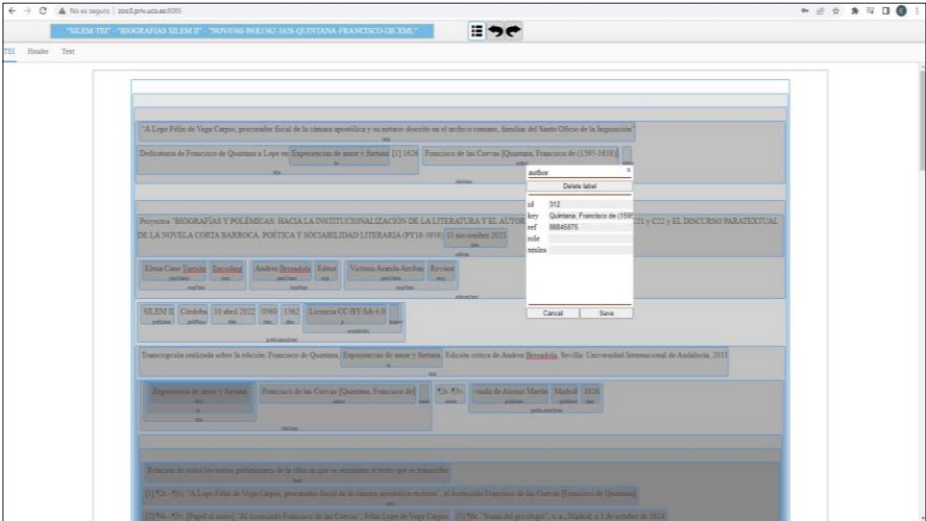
No es seguro | zoo3.pro.uco.es:8085

"SILEM-TEI" - "BIOGRAFIAS SILEM II" - "NOVO360-PAR1362-1626-QUINTANA-FRANCISCO-DE.XML"

TEI Header Text

"A Lope Félix de Vega Carpio, procurador fiscal de la cámara apostólica y su notario descrito en el archivo romano, familiar del Santo Oficio de la Inquisición"

Dedicatoria de Francisco de Quintana a Lope en Experiencias de amor y fortuna [1] 1626 Francisco de las Cuevas [Quintana, Francisco de (1595-1658)]

author

Delete label

id 312
key Quintana, Francisco de (1595
ref 88845675
role
xmlns

Cancel Save

Proyectos "BIOGRAFÍAS Y POLÉMICAS: HACIA LA INSTITUCIONALIZACIÓN DE LA LITERATURA Y EL AUTOR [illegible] C21 y C22 y EL DISCURSO PARATEXTUAL DE LA NOVELA CORTA BARROCA: POÉTICA Y SOCIABILIDAD LITERARIA (P18-3010) 11 noviembre 2021

Elena Cano Turrión Encoding Andrea Bresadola Editor Victoria Aranda Arribas Review

SILEM II Córdoba 20 abril 2022 0360 1362 Licencia CC-BY-SA-4.0

Transcripción realizada sobre la edición: Francisco de Quintana, Experiencias de amor y fortuna. Edición crítica de Andrea Bresadola, Sevilla: Universidad Internacional de Andalucía, 2015

Experiencias de amor y fortuna Francisco de las Cuevas [Quintana, Francisco de] ¶2r-¶3v viuda de Alonso Martín Madrid 1626

Relación de todos los textos preliminares de la obra en que se encuentra el texto que se transcribe

[1] ¶2r-¶3v: "A Lope Félix de Vega Carpio, procurador fiscal de la cámara apostólica etcétera", el licenciado Francisco de las Cuevas [Francisco de Quintana]

[2] ¶4r-¶5v: [Papel al autor] "Al licenciado Francisco de las Cuevas", Frey Lope de Vega Carpio [3] ¶6r: "Suma del privilegio", s. a.; Madrid, 4 de octubre de 1624